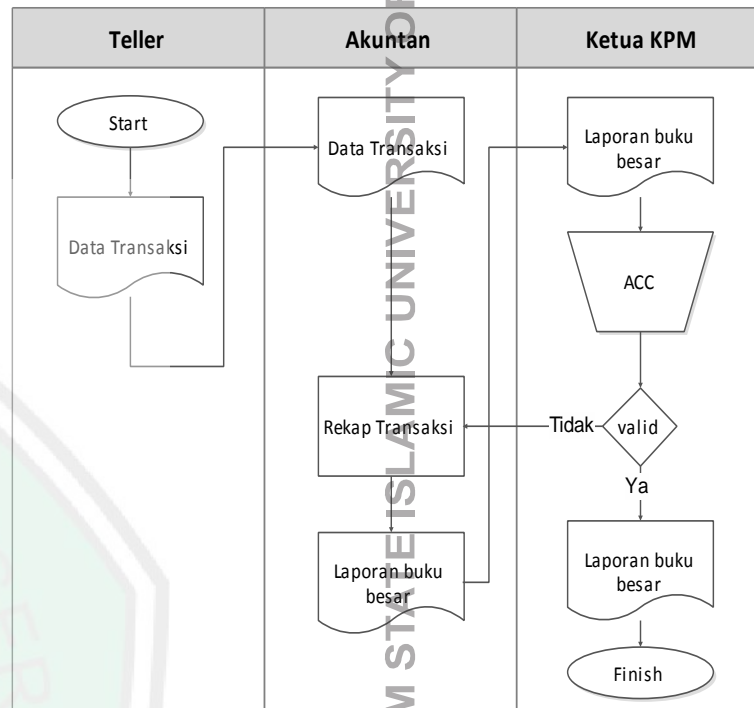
| Teller | Akuntan | Ketua KPM |
|---|---|---|
| Start | Data Transaksi | Laporan buku besar |
| Data Transaksi | Rekap Transaksi | ACC |
| | Laporan buku besar | valid |
| | | Tidak |
| | | Ya |
| | | Laporan buku besar |
| | | Finish |

M STATE ISLAMIC UNIVERSITY O